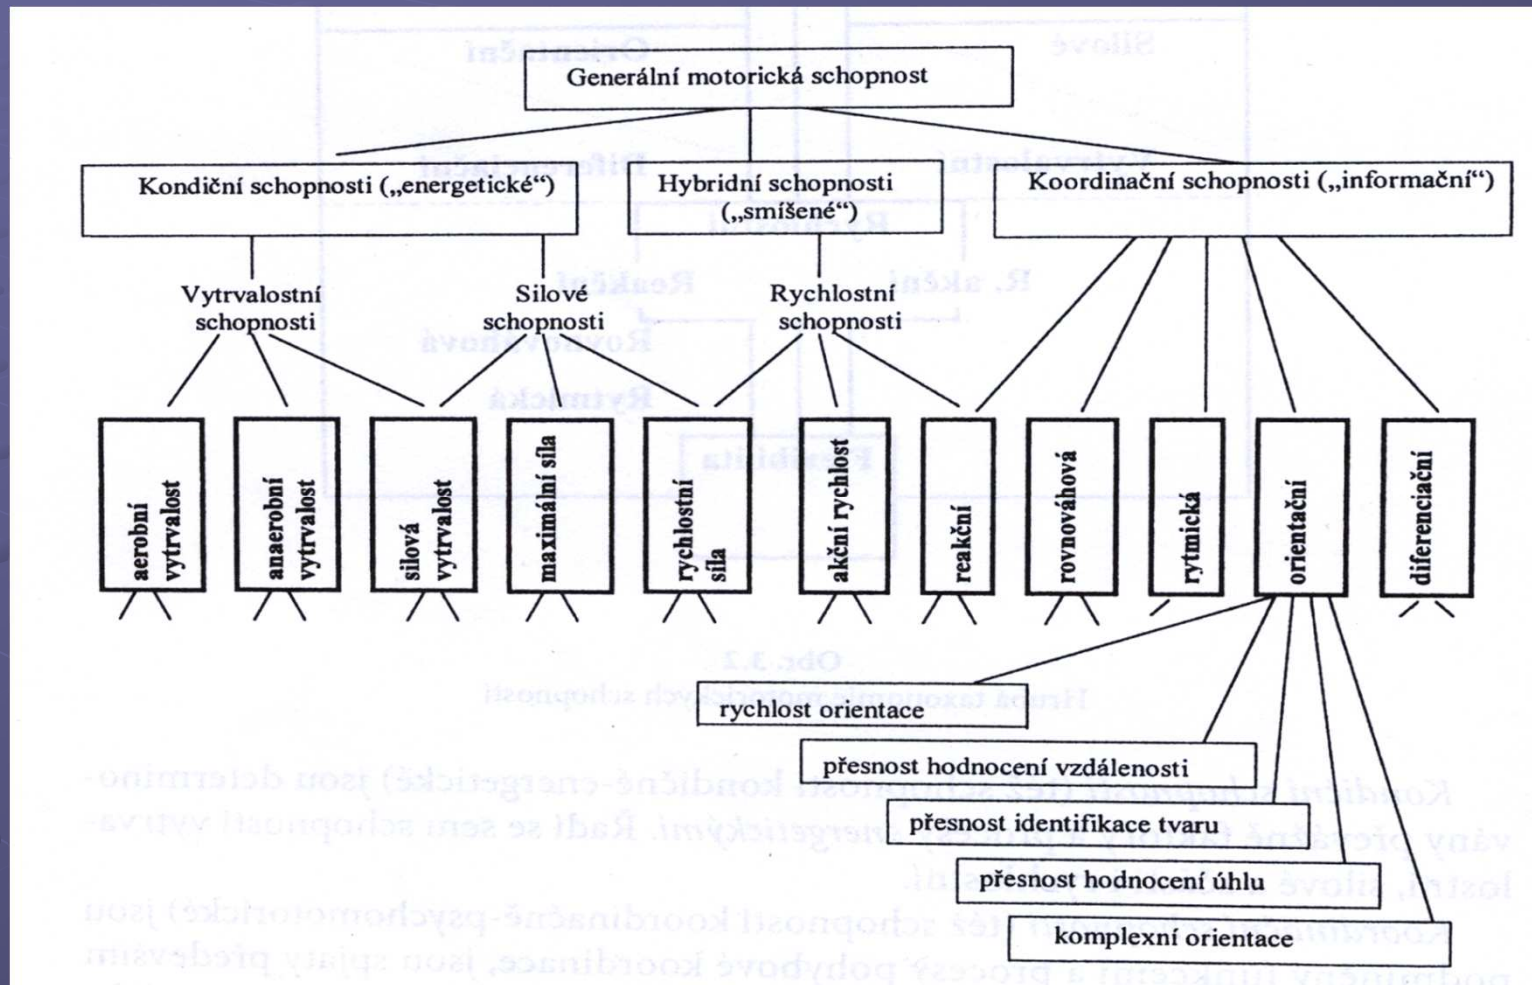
Generální motorická schopnost

Kondiční schopnosti („energetické“)

Hybridní schopnosti („smíšené“)

Koordinační schopnosti („informační“)

Vytrvalostní schopnosti

Silové schopnosti

Rychlostní schopnosti

aerobní vytrvalost

anaerobní vytrvalost

silová vytrvalost

maximální síla

rychlostní síla

akční rychlost

reakční

rovnovážová

rytmická

orientační

diferenciační

rychlost orientace

přesnost hodnocení vzdálenosti

přesnost identifikace tvaru

přesnost hodnocení úhlu

komplexní orientace